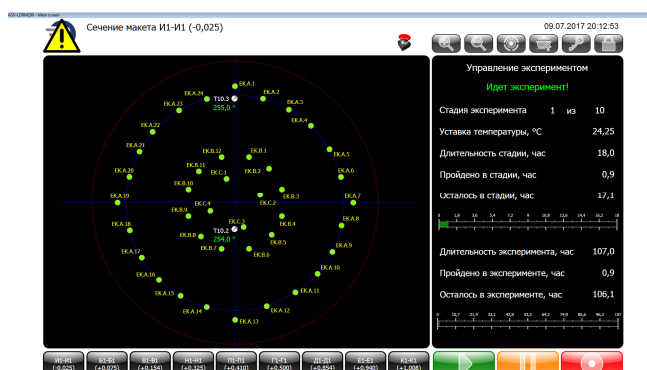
Сечение макета И1-И1 (-0,025)

09.07.2017 20:12:53

EKA.1
EKA.2
EKA.3
EKA.4
EKA.5
EKA.6
EKA.7
EKA.8
EKA.9
EKA.10
EKA.11
EKA.12
EKA.13
EKA.14
EKA.15
EKA.16
EKA.17
EKA.18
EKA.19
EKA.20
EKA.21
EKA.22
EKA.23
EKA.24
T10.1
255,0 °
EKB.1
EKB.2
EKB.3
EKB.4
EKB.5
EKB.6
EKB.7
EKB.8
EKB.9
EKB.10
EKB.11
EKB.12
EKC.1
EKC.2
EKC.3
EKC.4
T10.2
254,0 °

Управление экспериментом
Идет эксперимент!
Стадия эксперимента 1 из 10
Уставка температуры, °C 24,25
Длительность стадии, час 18,0
Пройдено в стадии, час 0,9
Осталось в стадии, час 17,1
0 1,8 3,6 5,4 7,2 9 10,8 12,6 14,4 16,2 18
Длительность эксперимента, час 107,0
Пройдено в эксперименте, час 0,9
Осталось в эксперименте, час 106,1
0 10,7 21,4 32,1 42,8 53,5 64,2 74,9 85,6 96,3 107

И1-И1 (-0,025)
Б1-Б1 (+0,075)
В1-В1 (+0,154)
Н1-Н1 (+0,325)
П1-П1 (+0,410)
Г1-Г1 (+0,500)
Д1-Д1 (+0,854)
Е1-Е1 (+0,940)
К1-К1 (+1,008)